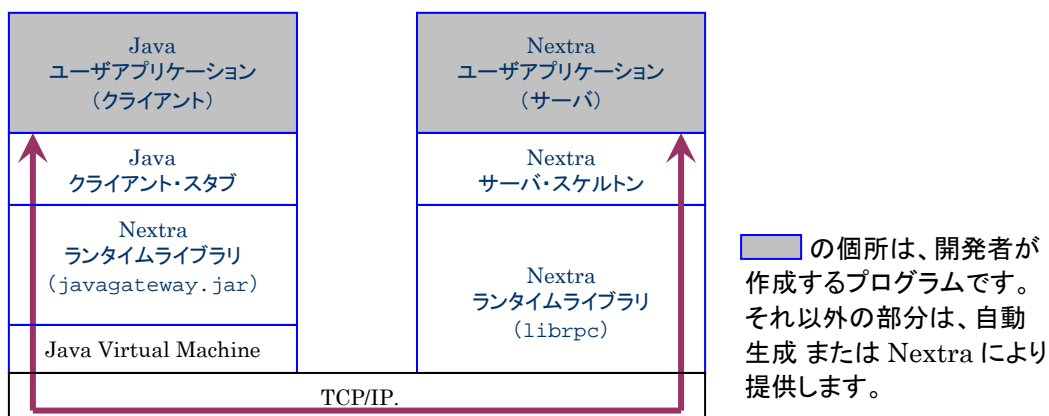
Java
ユーザアプリケーション
（クライアント）

Java
クライアント・スタブ

Nextra
ランタイムライブラリ
（javagateway.jar）

Java Virtual Machine

Nextra
ユーザアプリケーション
（サーバ）

Nextra
サーバ・スケルトン

Nextra
ランタイムライブラリ
（librpc）

TCP/IP.

の個所は、開発者が作成するプログラムです。それ以外の部分は、自動生成 または Nextra により提供します。